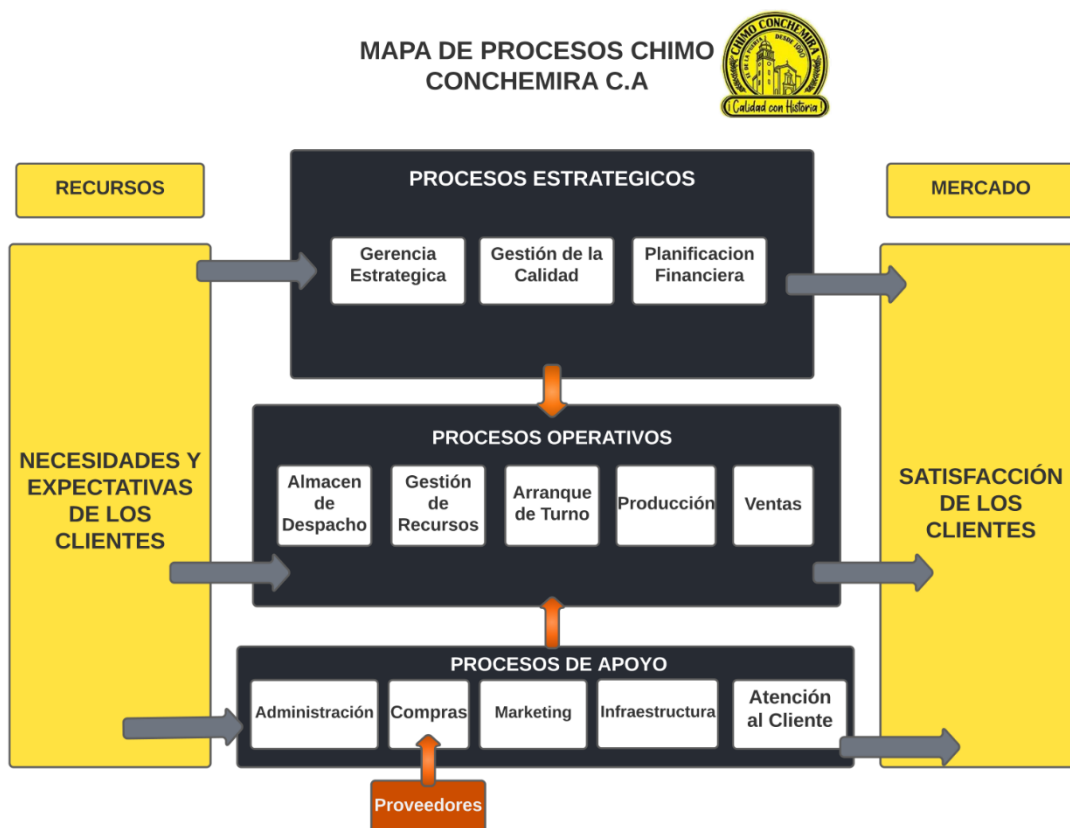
MAPA DE PROCESOS CHIMO CONCHEMIRA C.A

CHIMO CONCHEMIRA
DE LA PUERTA
DESDE 1922
¡Calidad con Historia!

RECURSOS

MERCADO

PROCESOS ESTRATEGICOS

Gerencia Estrategica

Gestión de la Calidad

Planificacion Financiera

NECESIDADES Y EXPECTATIVAS DE LOS CLIENTES

PROCESOS OPERATIVOS

Almacen de Despacho

Gestión de Recursos

Arranque de Turno

Producción

Ventas

SATISFACCIÓN DE LOS CLIENTES

PROCESOS DE APOYO

Administración

Compras

Marketing

Infraestructura

Atención al Cliente

Proveedores